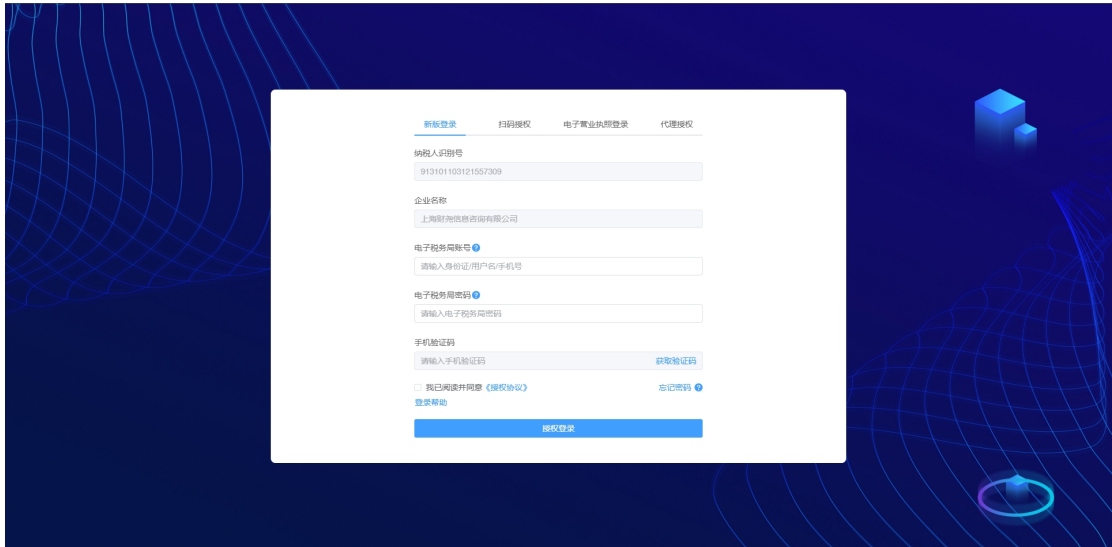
新版登录　扫码授权　电子营业执照登录　代理授权

纳税人识别号
913101103121557309

企业名称
上海财尧信息咨询有限公司

电子税务局账号
请输入身份证/用户名/手机号

电子税务局密码
请输入电子税务局密码

手机验证码
请输入手机验证码　获取验证码

我已阅读并同意《授权协议》　忘记密码
登录帮助

授权登录